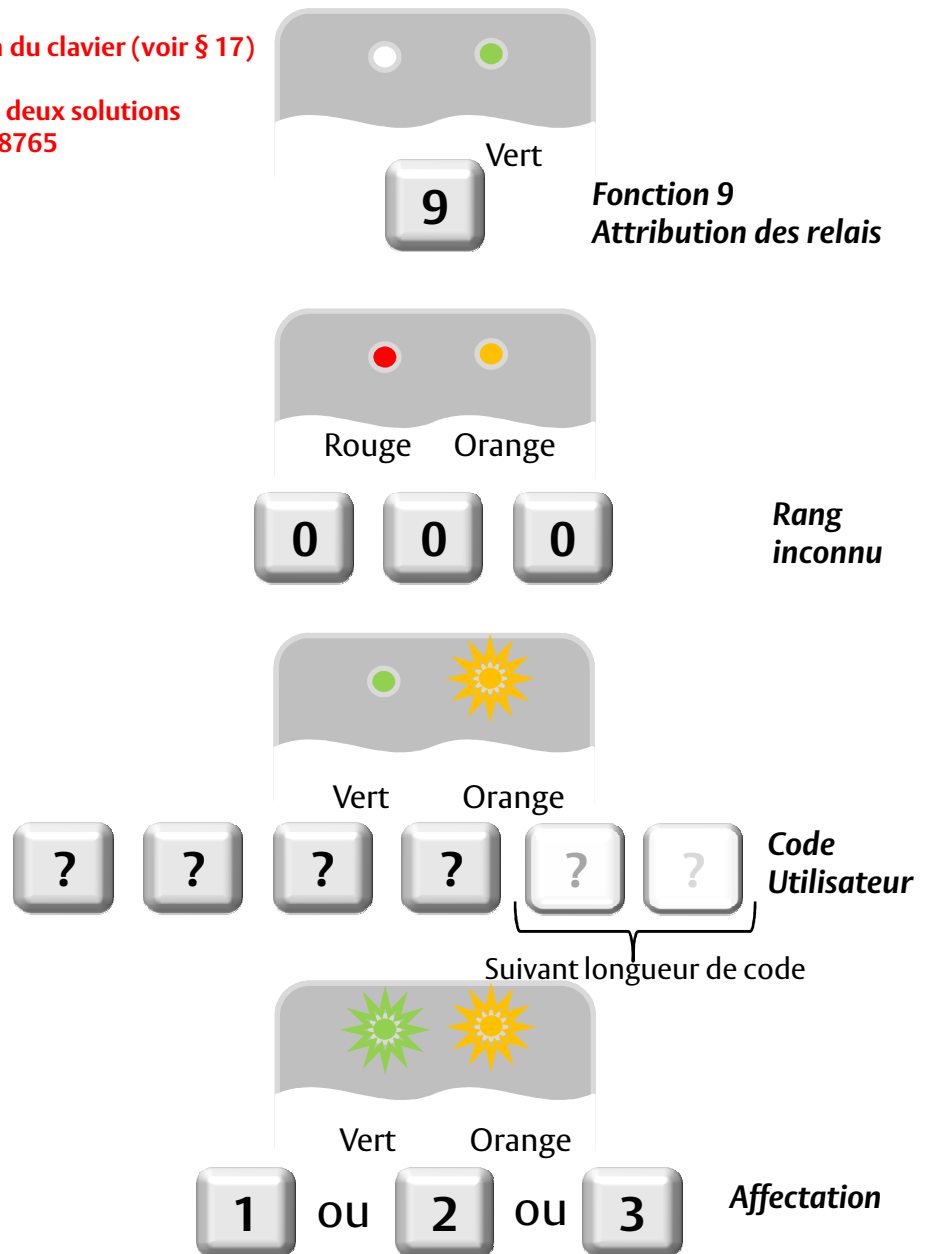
n du clavier (voir § 17)

deux solutions
8765

Vert

9

Fonction 9
Attribution des relais

Rouge Orange

0 0 0

Rang
inconnu

Vert Orange

? ? ? ? ? ?

Code
Utilisateur

Suivant longueur de code

Vert Orange

1 ou 2 ou 3

Affectation